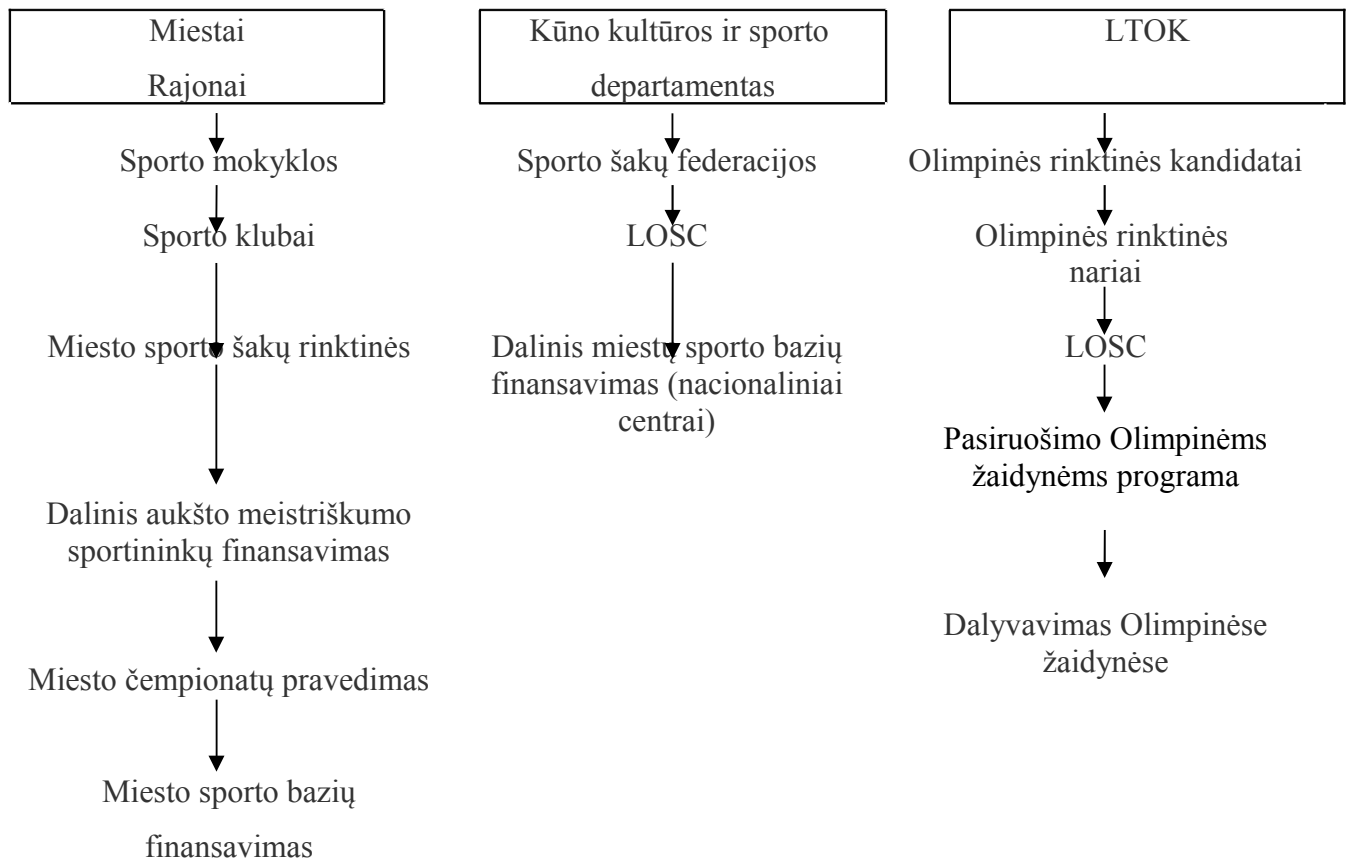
Miestai
Rajonai

Sporto mokyklos

Sporto klubai

Miesto sporto šakų rinktinės

Dalinis aukšto meistriškumo sportininkų finansavimas

Miesto čempionatų pravedimas

Miesto sporto bazių finansavimas

Kūno kultūros ir sporto departamentas

Sporto šakų federacijos

LOSC

Dalinis miestų sporto bazių finansavimas (nacionaliniai centrai)

LTOK

Olimpinės rinktinės kandidatai

Olimpinės rinktinės nariai

LOSC

Pasiruošimo Olimpinėms žaidynėms programa

Dalyvavimas Olimpinėse žaidynėse